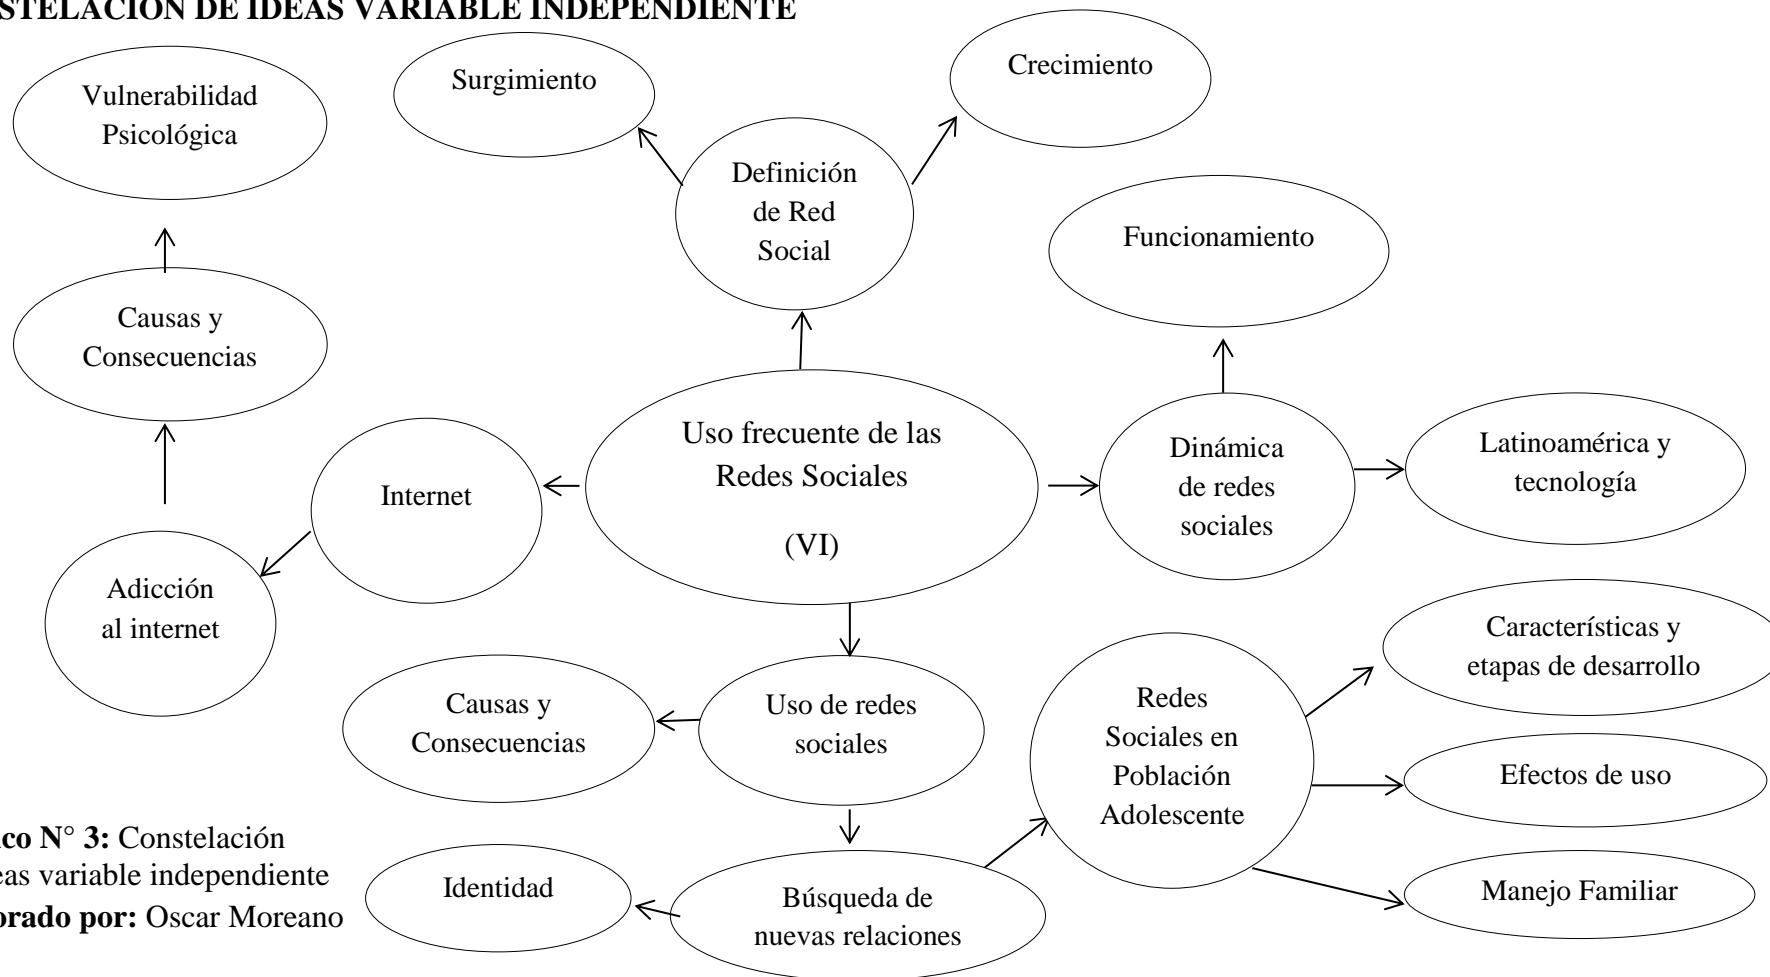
STELACION DE IDEAS VARIABLE INDEPENDIENTE

Vulnerabilidad Psicológica

Surgimiento

Crecimiento

Definición de Red Social

Funcionamiento

Causas y Consecuencias

Uso frecuente de las Redes Sociales (VI)

Internet

Dinámica de redes sociales

Latinoamérica y tecnología

Adicción al internet

Características y etapas de desarrollo

Causas y Consecuencias

Uso de redes sociales

Redes Sociales en Población Adolescente

Efectos de uso

Identidad

Búsqueda de nuevas relaciones

Manejo Familiar

co N° 3: Constelación
eas variable independiente
orado por: Oscar Moreano